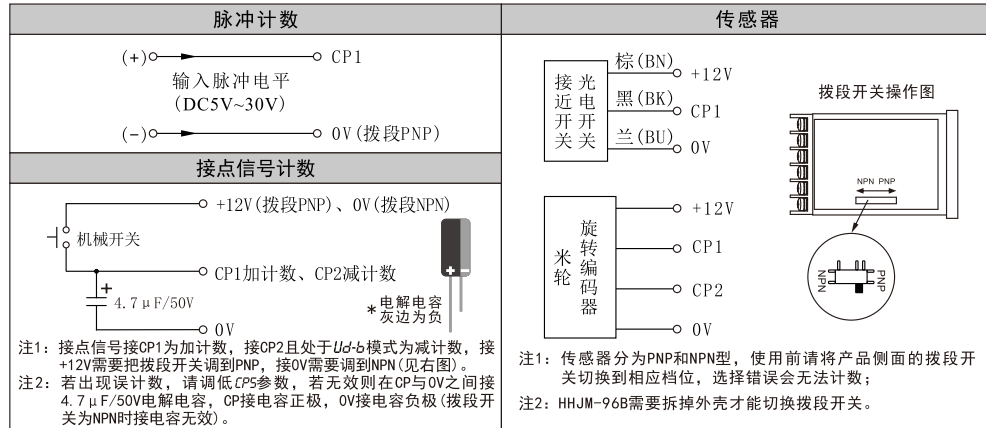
脉冲计数

(+) CP1
输入脉冲电平
(DC5V~30V)
(-) 0V(拨段PNP)

接点信号计数

+12V(拨段PNP)、0V(拨段NPN)
机械开关
CP1加计数、CP2减计数
+
4.7μF/50V
0V
*电解电容灰边为负

注1:接点信号接CP1为加计数,接CP2且处于Ud-b模式为减计数,接+12V需要把拨段开关调到PNP,接0V需要调到NPN(见右图)。
注2:若出现误计数,请调低CPS参数,若无效则在CP与0V之间接4.7μF/50V电解电容,CP接电容正极,0V接电容负极(拨段开关为NPN时接电容无效)。

传感器

接近开关 光电开关
棕(BN) +12V
黑(BK) CP1
兰(BU) 0V

拨段开关操作图
NPN PNP
NPN PNP

米轮 旋转编码器
+12V
CP1
CP2
0V

注1:传感器分为PNP和NPN型,使用前请将产品侧面的拨段开关切换到相应档位,选择错误会无法计数;
注2:HHJM-96B需要拆掉外壳才能切换拨段开关。